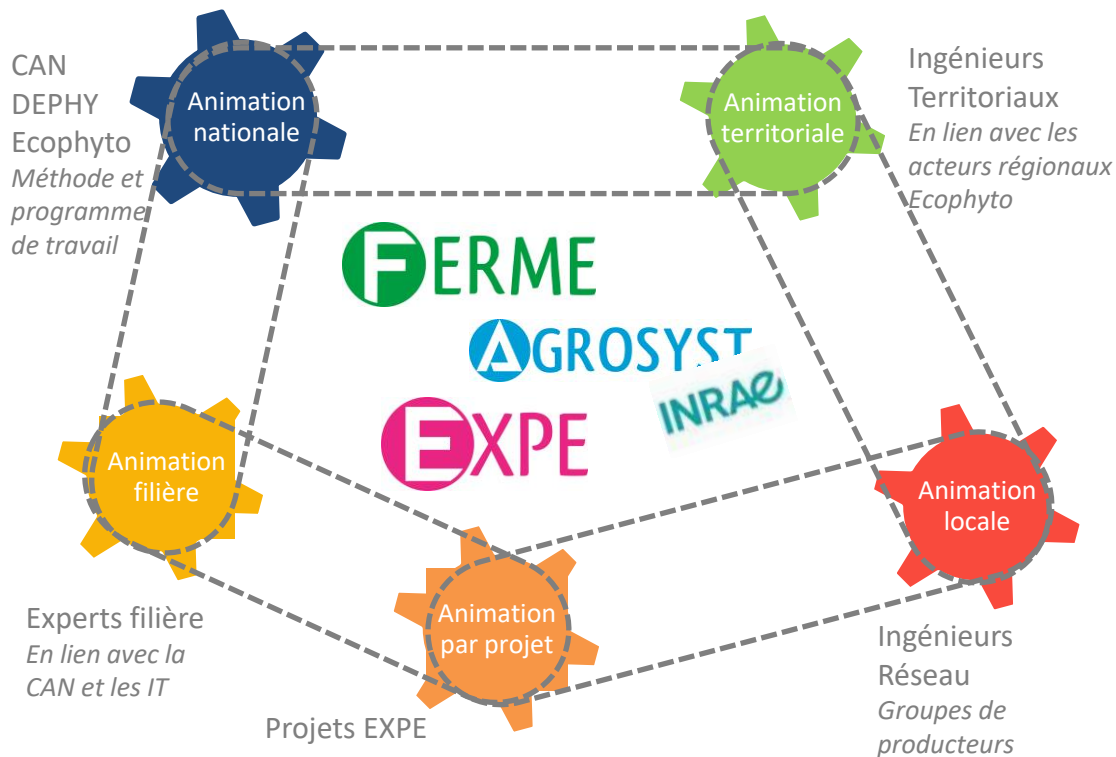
CAN
DEPHY
Ecophyto
Méthode et programme de travail

Animation nationale

Animation territoriale

Ingénieurs Territoriaux
En lien avec les acteurs régionaux Ecophyto

FERME
AGROSYST
INRAE
EXPE

Animation filière

Animation locale

Animation par projet

Experts filière
En lien avec la CAN et les IT

Projets EXPE

Ingénieurs Réseau
Groupes de producteurs